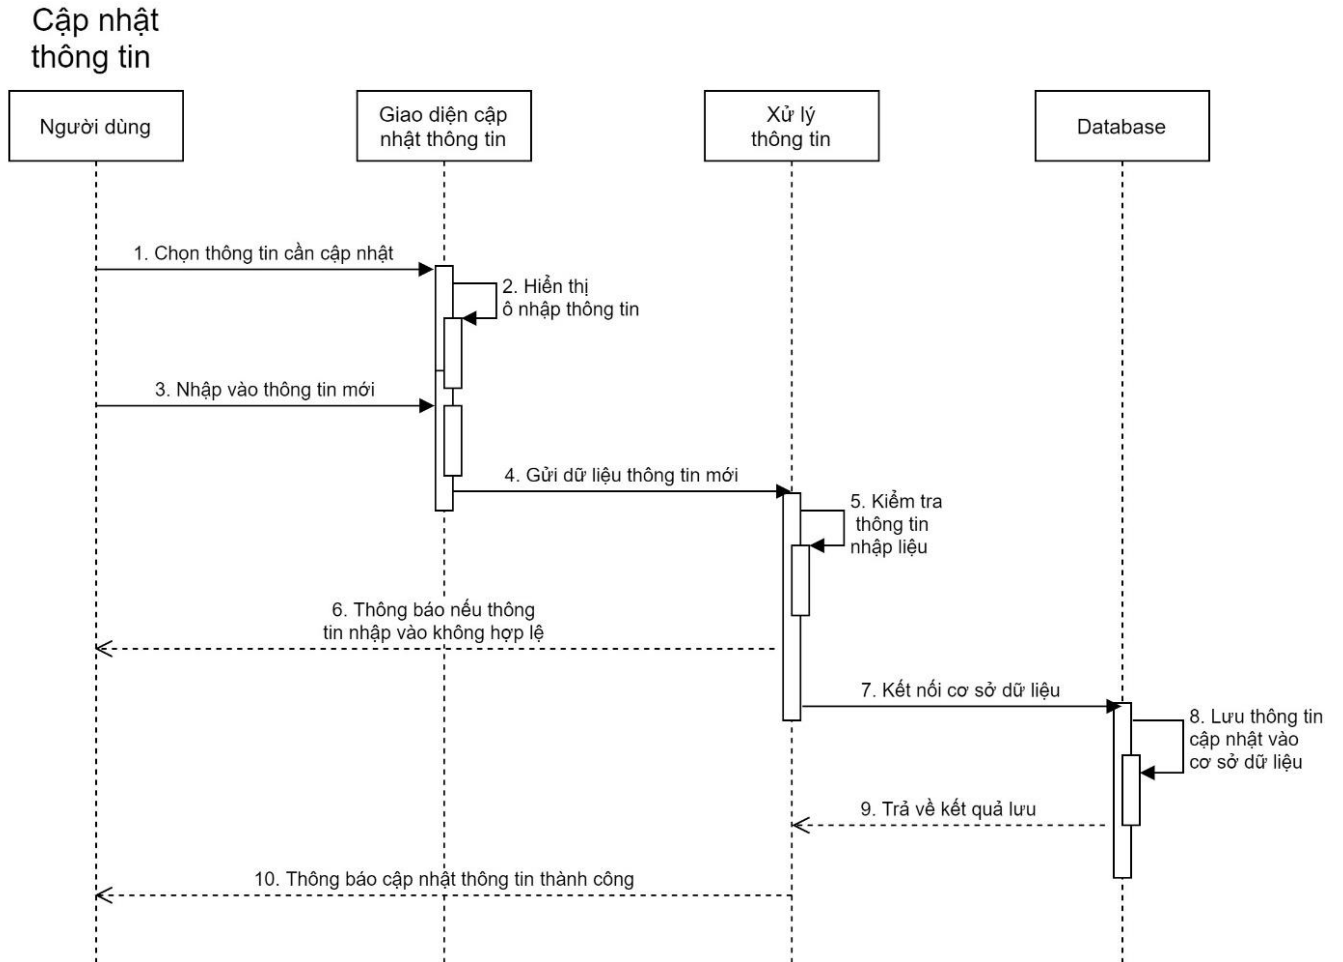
Cập nhật thông tin

Người dùng

Giao diện cập nhật thông tin

Xử lý thông tin

Database

1. Chọn thông tin cần cập nhật

2. Hiển thị ô nhập thông tin

3. Nhập vào thông tin mới

4. Gửi dữ liệu thông tin mới

5. Kiểm tra thông tin nhập liệu

6. Thông báo nếu thông tin nhập vào không hợp lệ

7. Kết nối cơ sở dữ liệu

8. Lưu thông tin cập nhật vào cơ sở dữ liệu

9. Trả về kết quả lưu

10. Thông báo cập nhật thông tin thành công